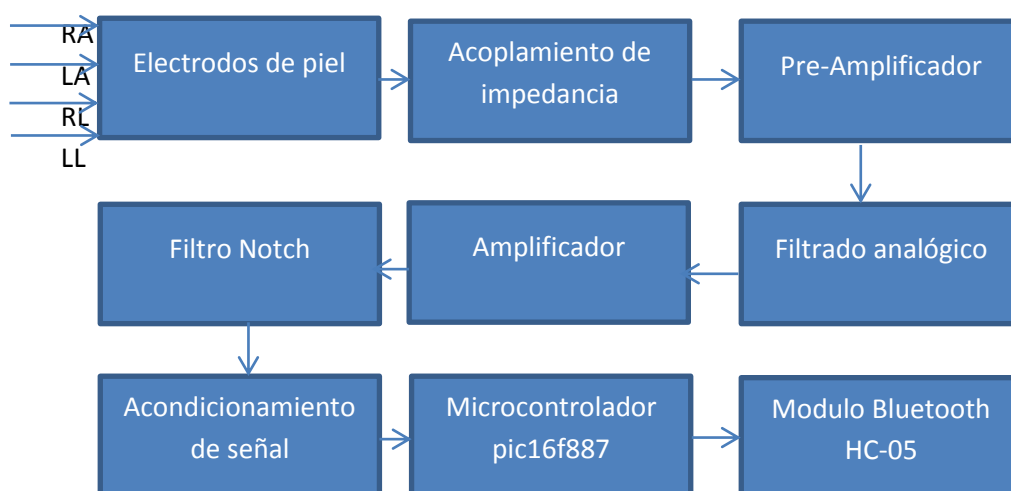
RA
LA
RL
LL

Electrodos de piel

Acoplamiento de impedancia

Pre-Amplificador

Filtro Notch

Amplificador

Filtrado analógico

Acondicionamiento de señal

Microcontrolador pic16f887

Modulo Bluetooth HC-05